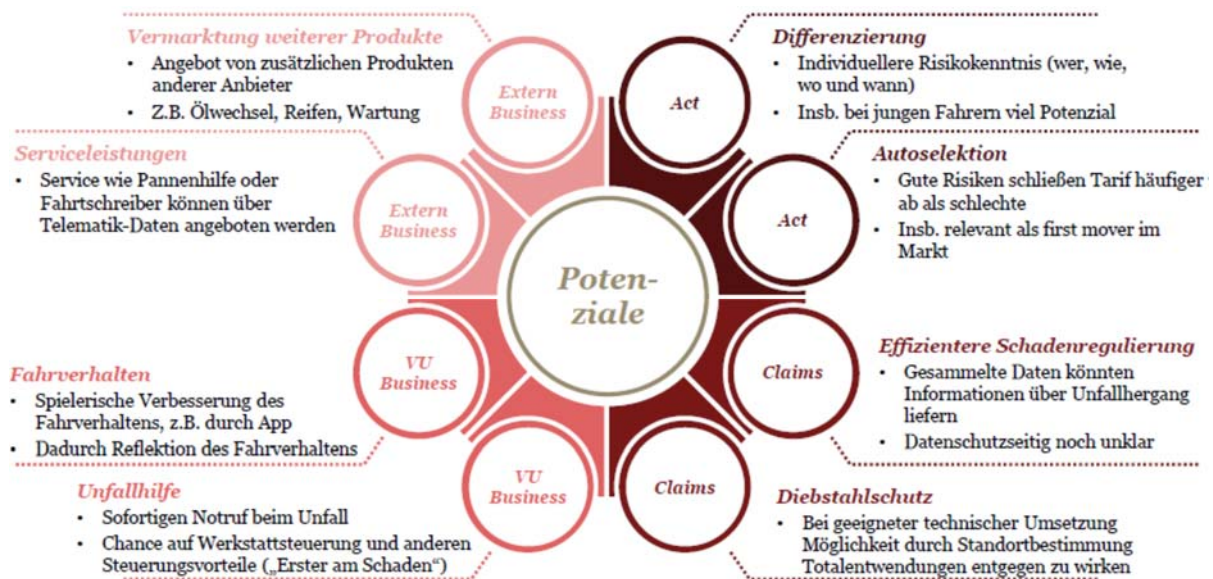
Vermarktung weiterer Produkte
- Angebot von zusätzlichen Produkten anderer Anbieter
- Z.B. Ölwechsel, Reifen, Wartung

Serviceleistungen
- Service wie Pannenhilfe oder Fahrtschreiber können über Telematik-Daten angeboten werden

Fahrverhalten
- Spielerische Verbesserung des Fahrverhaltens, z.B. durch App
- Dadurch Reflektion des Fahrverhaltens

Unfallhilfe
- Sofortigen Notruf beim Unfall
- Chance auf Werkstattsteuerung und anderen Steuerungsvorteile („Erster am Schaden")

Extern Business

Extern Business

VU Business

VU Business

Poten-ziale

Act

Act

Claims

Claims

Differenzierung
- Individuellere Risikokenntnis (wer, wie, wo und wann)
- Insb. bei jungen Fahrern viel Potenzial

Autoselektion
- Gute Risiken schließen Tarif häufiger ab als schlechte
- Insb. relevant als first mover im Markt

Effizientere Schadenregulierung
- Gesammelte Daten könnten Informationen über Unfallhergang liefern
- Datenschutzseitig noch unklar

Diebstahlschutz
- Bei geeigneter technischer Umsetzung Möglichkeit durch Standortbestimmung Totalentwendungen entgegen zu wirken